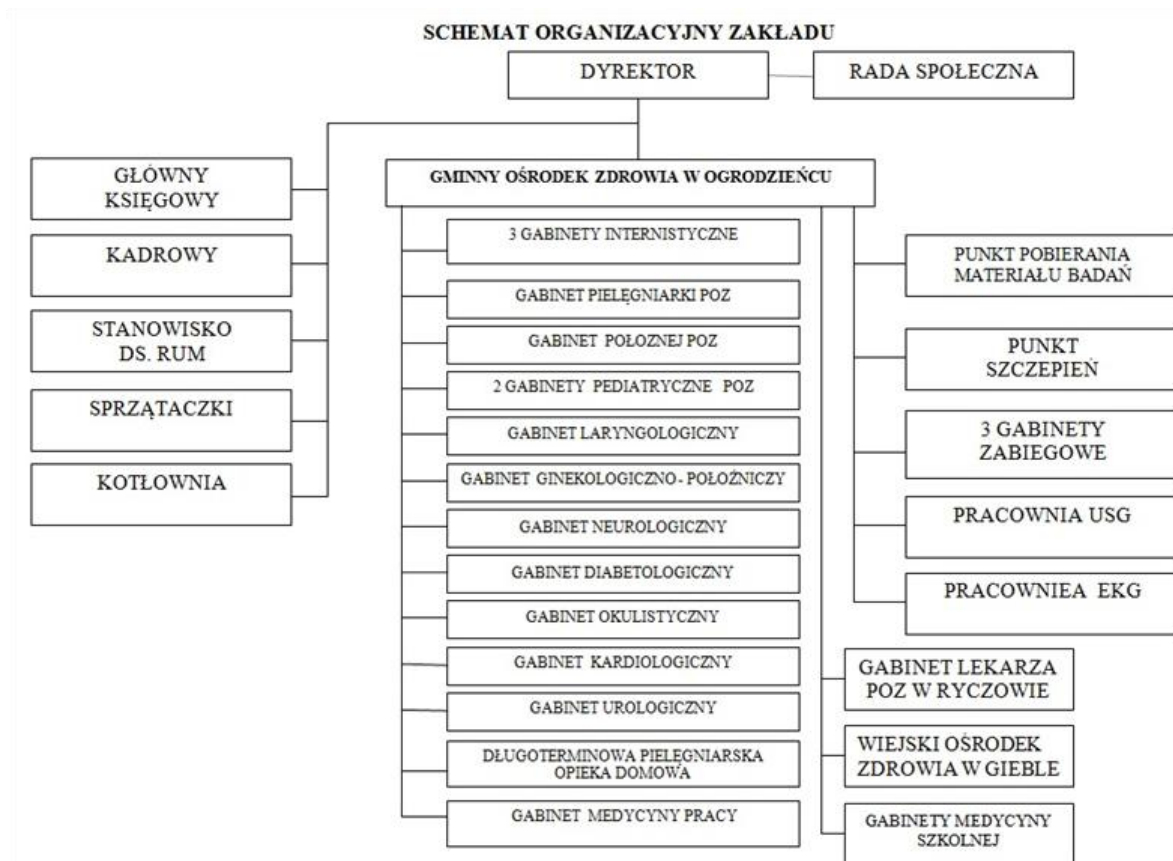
SCHEMAT ORGANIZACYJNY ZAKŁADU

DYREKTOR

RADA SPOŁECZNA

GŁÓWNY KSIĘGOWY

KADROWY

STANOWISKO DS. RUM

SPRZĄTACZKI

KOTŁOWNIA

GMINNY OŚRODEK ZDROWIA W OGRODZIEŃCU

3 GABINETY INTERNISTYCZNE

GABINET PIELĘGNIARKI POZ

GABINET POŁOZNEJ POZ

2 GABINETY PEDIATRYCZNE POZ

GABINET LARYNGOLOGICZNY

GABINET GINEKOLOGICZNO - POŁOŻNICZY

GABINET NEUROLOGICZNY

GABINET DIABETOLOGICZNY

GABINET OKULISTYCZNY

GABINET KARDIOLOGICZNY

GABINET UROLOGICZNY

DŁUGOTERMINOWA PIELĘGNIARSKA OPIEKA DOMOWA

GABINET MEDYCYNY PRACY

PUNKT POBIERANIA MATERIAŁU BADAŃ

PUNKT SZCZEPIEŃ

3 GABINETY ZABIEGOWE

PRACOWNIA USG

PRACOWNIEA EKG

GABINET LEKARZA POZ W RYCZOWIE

WIEJSKI OŚRODEK ZDROWIA W GIEBLE

GABINETY MEDYCYNY SZKOLNEJ